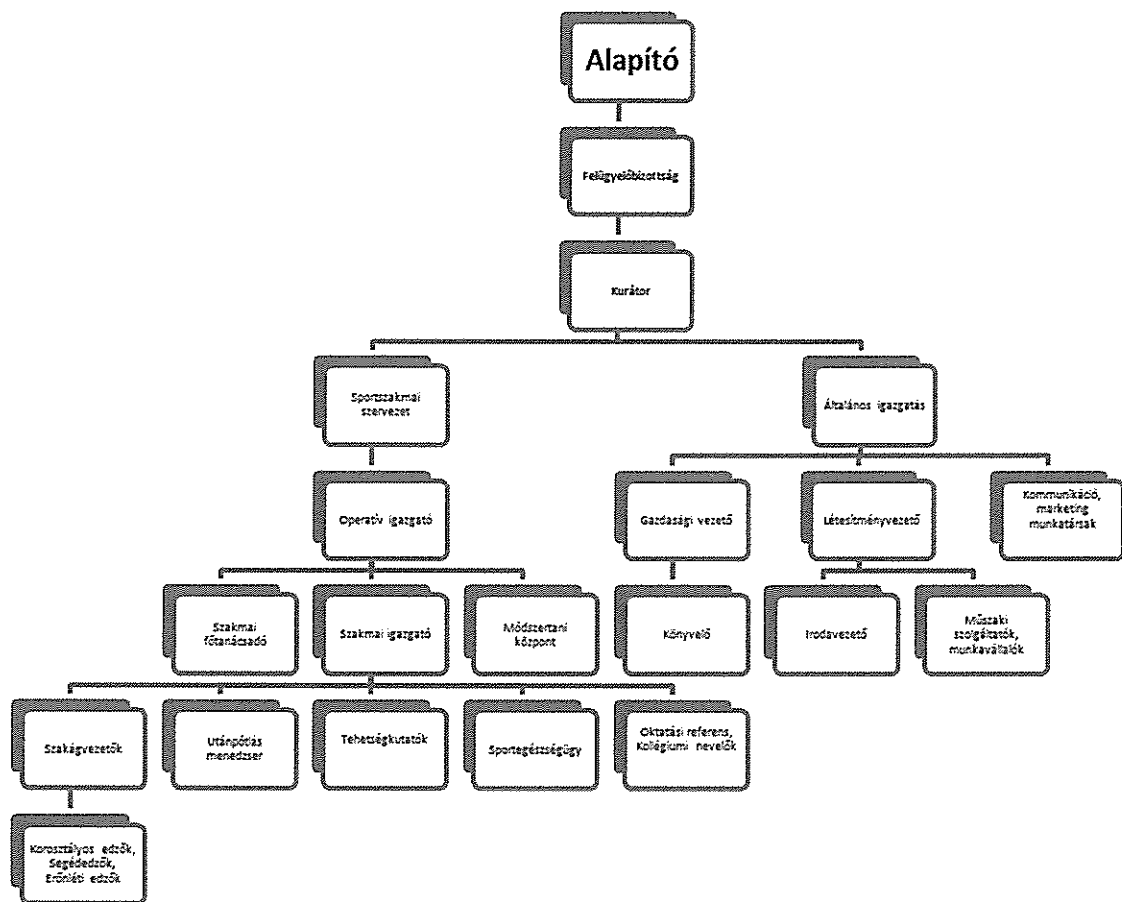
Alapító

Felügyelőbizottság

Kurátor

Sportszakmai szervezet

Általános igazgatás

Operatív igazgató

Gazdasági vezető

Létesítményvezető

Kommunikáció, marketing munkatársak

Szakmai főtanácsadó

Szakmai igazgató

Módszertani központ

Könyvelő

Irodavezető

Műszaki szolgáltatók, munkavállalók

Szakágvezetők

Utánpótlás menedzser

Tehetségkutatók

Sportegészségügy

Oktatási referens, Kollégiumi nevelők

Korosztályos edzők, Segédedzők, Erőnléti edzők